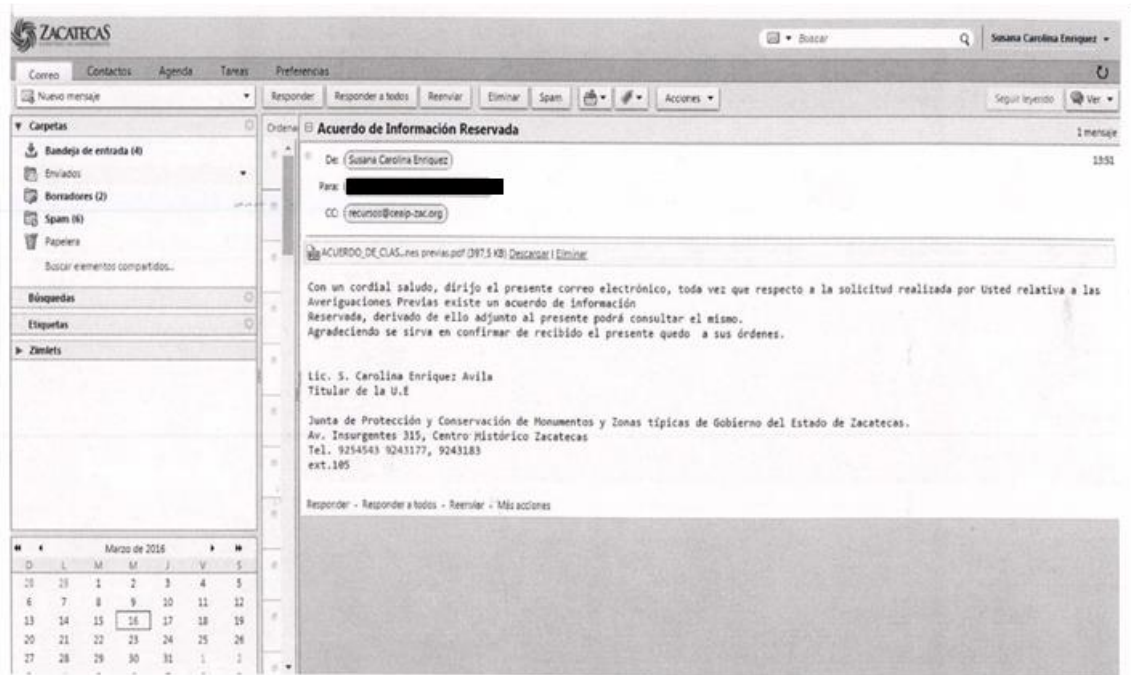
ZACATECAS

Buscar

Susana Carolina Enriquez

Correo | Contactos | Agenda | Tareas | Preferencias

Nuevo mensaje

Responder | Responder a todos | Reenviar | Eliminar | Spam | Acciones

Seguir leyendo | Ver

Carpetas

Bandeja de entrada (4)

Enviados

Borradores (2)

Spam (6)

Papelera

Buscar elementos compartidos...

Búsquedas

Etiquetas

Zimlets

Ordenar

Acuerdo de Información Reservada

1 mensaje

De: Susana Carolina Enriquez

13:51

Para: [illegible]

CC: recursos@ceaip-zac.org

ACUERDO_DE_CLAS...nes previas.pdf (397.5 KB) Descargar | Eliminar

Con un cordial saludo, dirijo el presente correo electrónico, toda vez que respecto a la solicitud realizada por Usted relativa a las Averiguaciones Previas existe un acuerdo de información
Reservada, derivado de ello adjunto al presente podrá consultar el mismo.
Agradeciendo se sirva en confirmar de recibido el presente quedo a sus órdenes.

Lic. S. Carolina Enriquez Avila
Titular de la U.E

Junta de Protección y Conservación de Monumentos y Zonas típicas de Gobierno del Estado de Zacatecas.
Av. Insurgentes 315, Centro Histórico Zacatecas
Tel. 9254543 9243177, 9243183
ext.105

Responder - Responder a todos - Reenviar - Más acciones

Marzo de 2016

| D | L | M | M | J | V | S |
|---|---|---|---|---|---|---|
| 28 | 29 | 1 | 2 | 3 | 4 | 5 |
| 6 | 7 | 8 | 9 | 10 | 11 | 12 |
| 13 | 14 | 15 | 16 | 17 | 18 | 19 |
| 20 | 21 | 22 | 23 | 24 | 25 | 26 |
| 27 | 28 | 29 | 30 | 31 | 1 | 2 |